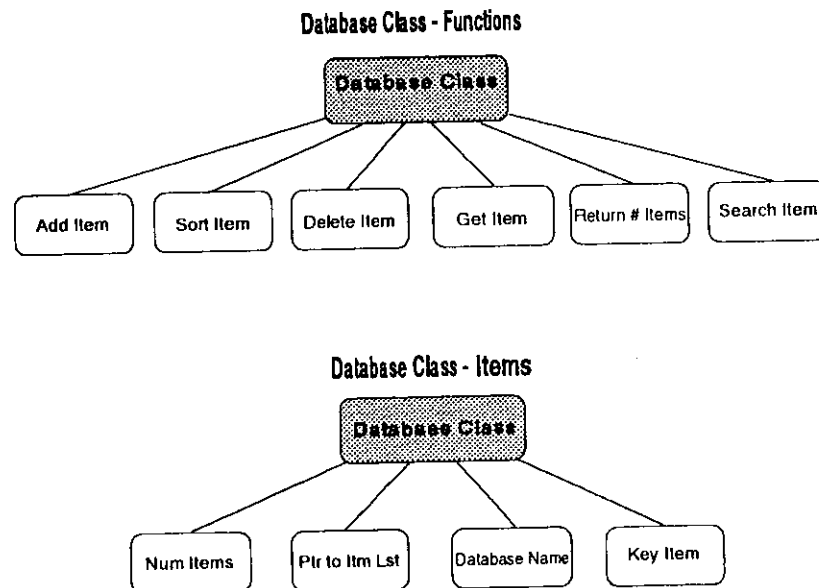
Database Class - Functions

Database Class

Add Item

Sort Item

Delete Item

Get Item

Return # Items

Search Item

Database Class - Items

Database Class

Num Items

Ptr to Itm Lst

Database Name

Key Item